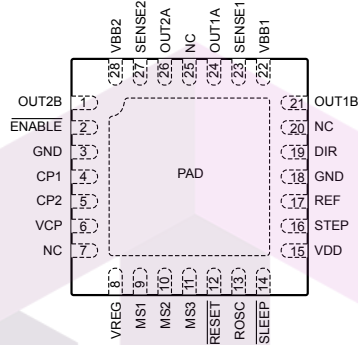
VBB2 28
SENSE2 27
OUT2A 26
NC 25
OUT1A 24
SENSE1 23
VBB1 22

OUT2B 1
$\overline{\text{ENABLE}}$ 2
GND 3
CP1 4
CP2 5
VCP 6
NC 7

PAD

21 OUT1B
20 NC
19 DIR
18 GND
17 REF
16 STEP
15 VDD

8 VREG
9 MS1
10 MS2
11 MS3
12 $\overline{\text{RESET}}$
13 ROSC
14 $\overline{\text{SLEEP}}$